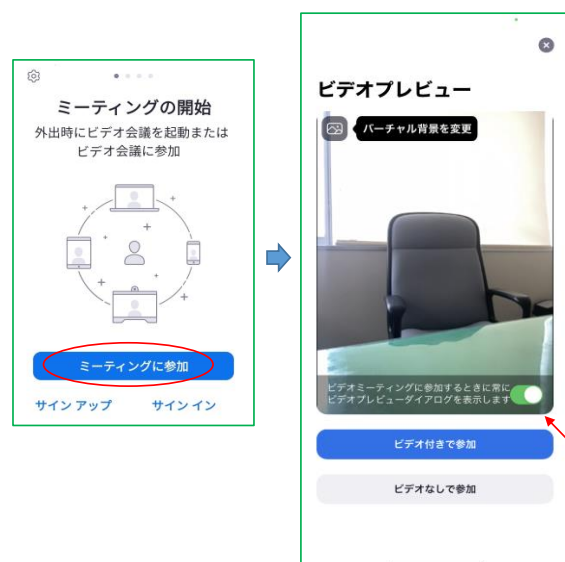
ミーティングの開始

外出時にビデオ会議を起動または
ビデオ会議に参加

ミーティングに参加

サイン アップ

サイン イン

ビデオプレビュー

バーチャル背景を変更

ビデオミーティングに参加するときに常にビデオプレビューダイアログを表示します

ビデオ付きで参加

ビデオなしで参加